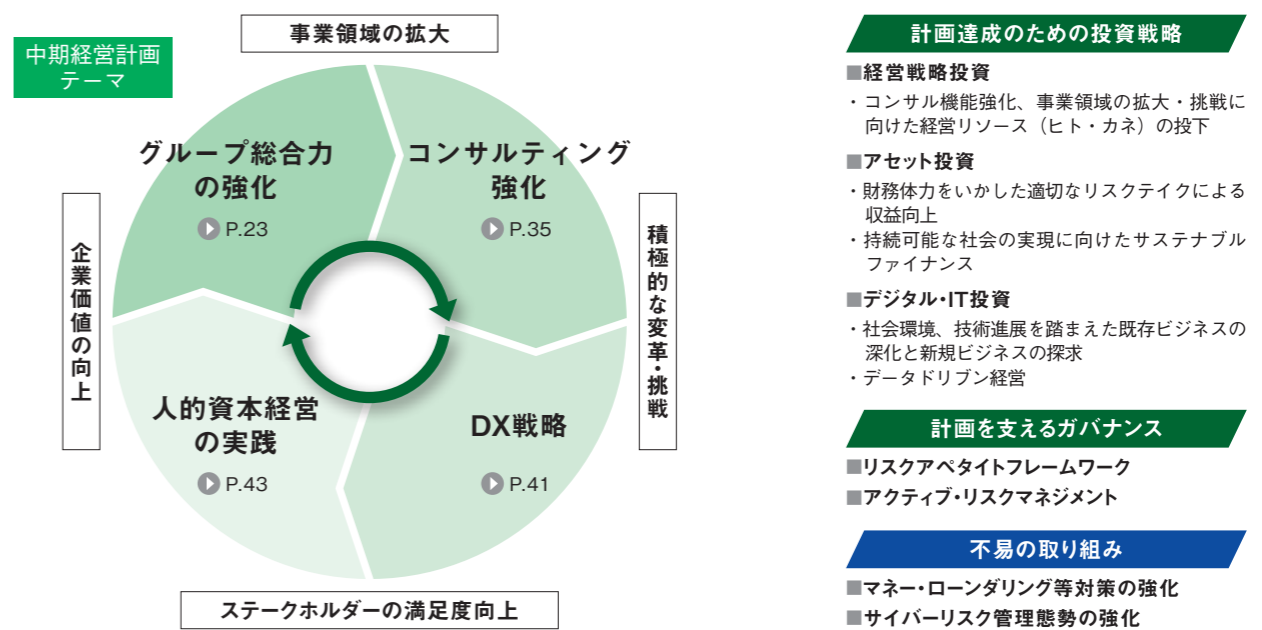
中期経営計画テーマ

事業領域の拡大

グループ総合力の強化
P.23

コンサルティング強化
P.35

企業価値の向上

積極的な変革・挑戦

人的資本経営の実践
P.43

DX戦略
P.41

ステークホルダーの満足度向上

計画達成のための投資戦略

■経営戦略投資
・コンサル機能強化、事業領域の拡大・挑戦に向けた経営リソース（ヒト・カネ）の投下

■アセット投資
・財務体力をいかした適切なリスクテイクによる収益向上
・持続可能な社会の実現に向けたサステナブルファイナンス

■デジタル・IT投資
・社会環境、技術進展を踏まえた既存ビジネスの深化と新規ビジネスの探求
・データドリブン経営

計画を支えるガバナンス

■リスクアペタイトフレームワーク
■アクティブ・リスクマネジメント

不易の取り組み

■マネー・ローンダリング等対策の強化
■サイバーリスク管理態勢の強化